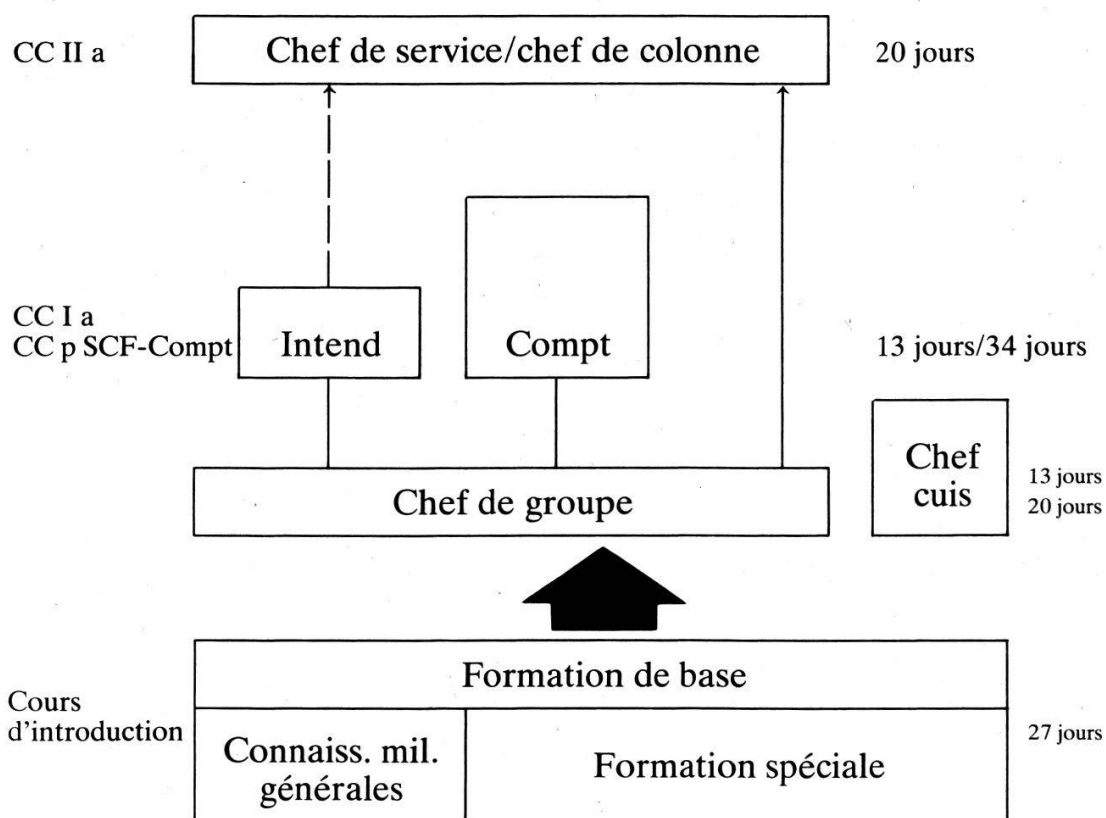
CC II a

Chef de service/chef de colonne

20 jours

CC I a
CC p SCF-Compt

Intend

Compt

13 jours/34 jours

Chef de groupe

Chef cuis

13 jours
20 jours

Cours d'introduction

Formation de base

Connaiss. mil. générales

Formation spéciale

27 jours